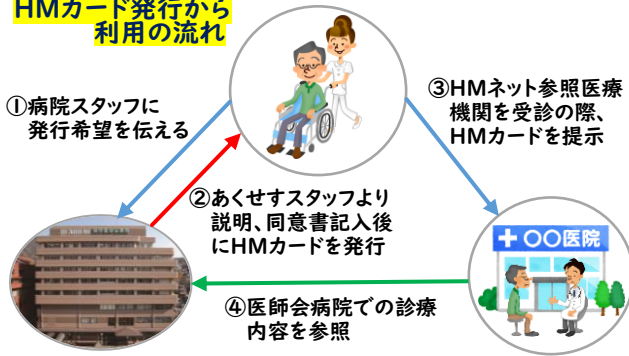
HMカード発行から
利用の流れ

①病院スタッフに
発行希望を伝える

③HMネット参照医療
機関を受診の際、
HMカードを提示

②あくせすスタッフより
説明、同意書記入後
にHMカードを発行

＋○○医院

④医師会病院での診療
内容を参照